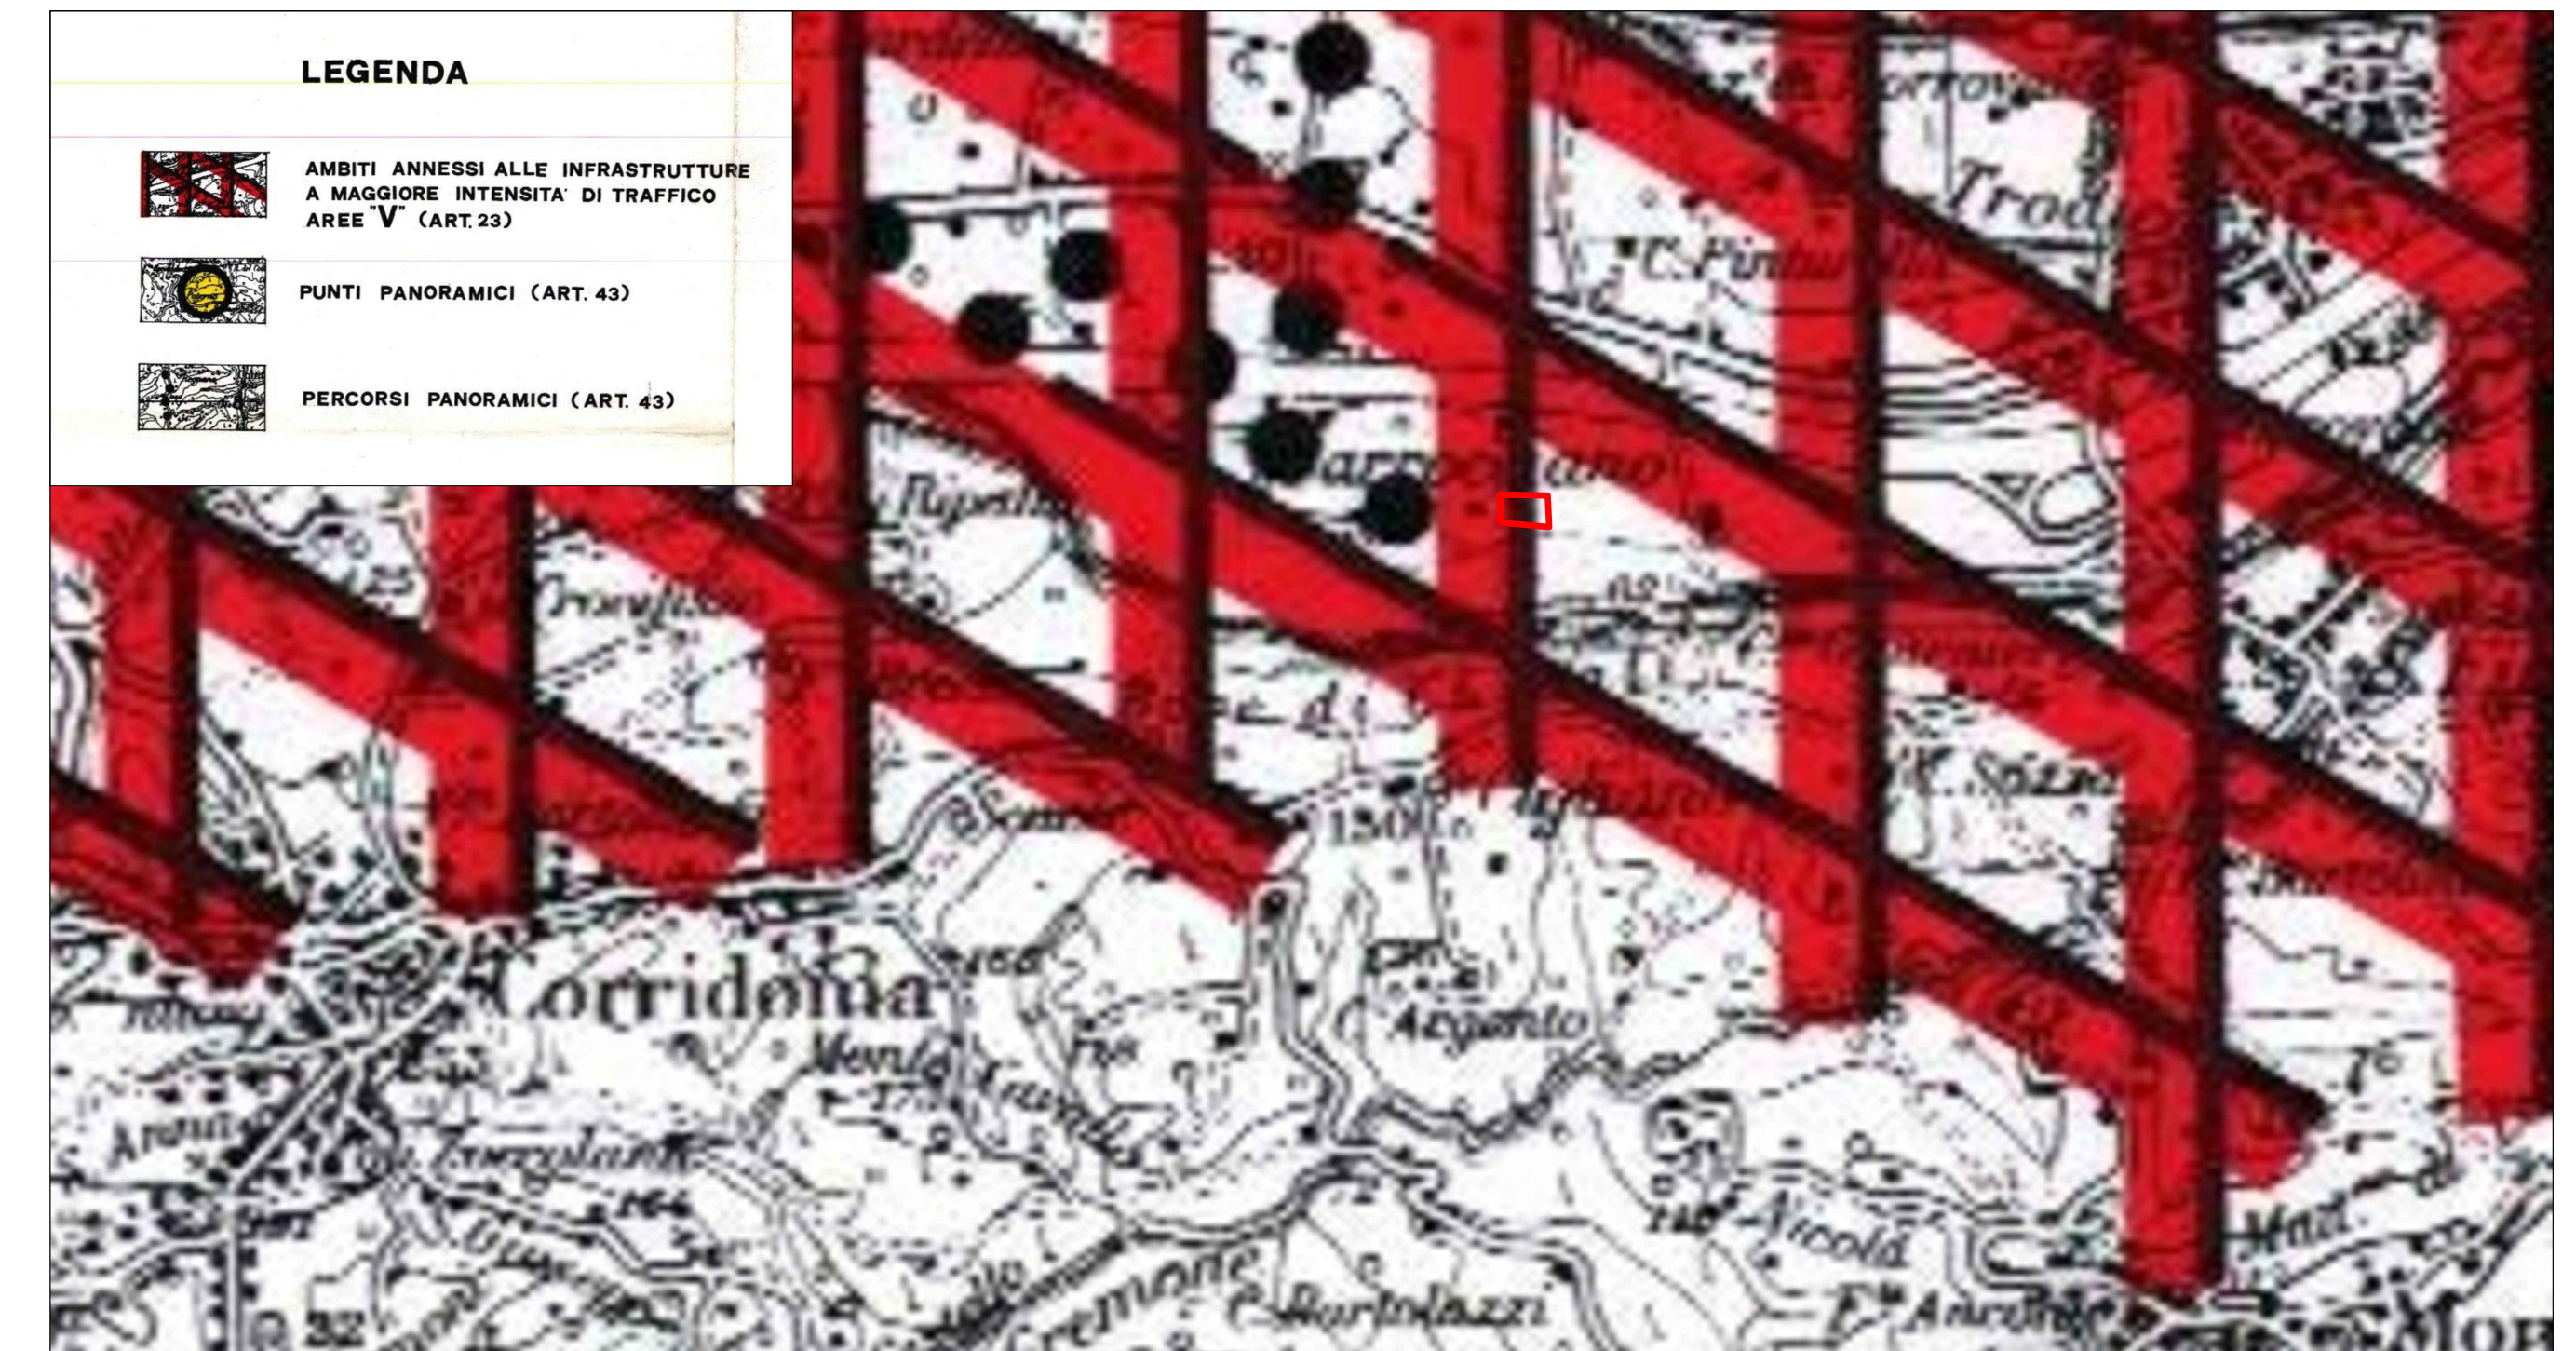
LEGENDA

AMBITI ANNESSI ALLE INFRASTRUTTURE A MAGGIORE INTENSITA' DI TRAFFICO AREE "V" (ART. 23)

PUNTI PANORAMICI (ART. 43)

PERCORSI PANORAMICI (ART. 43)

Trod

C. Pintu

Ripalta

Corridonia

Argento

Nicola

Bartolazzi

Cremone

150